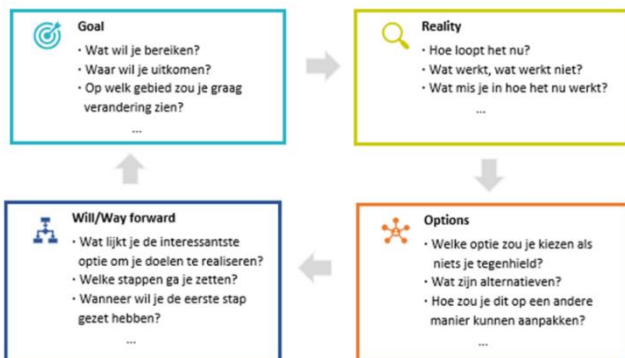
Goal

• Wat wil je bereiken?
• Waar wil je uitkomen?
• Op welk gebied zou je graag verandering zien?

...

Reality

• Hoe loopt het nu?
• Wat werkt, wat werkt niet?
• Wat mis je in hoe het nu werkt?

...

Will/Way forward

• Wat lijkt je de interessantste optie om je doelen te realiseren?
• Welke stappen ga je zetten?
• Wanneer wil je de eerste stap gezet hebben?

...

Options

• Welke optie zou je kiezen als niets je tegenhield?
• Wat zijn alternatieven?
• Hoe zou je dit op een andere manier kunnen aanpakken?

...